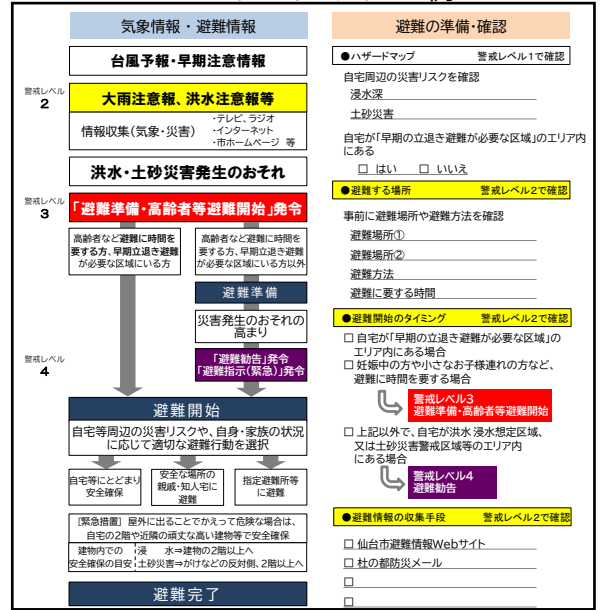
気象情報・避難情報

台風予報・早期注意情報

警戒レベル
2

大雨注意報、洪水注意報等

情報収集(気象・災害)
・テレビ、ラジオ
・インターネット
・市ホームページ 等

洪水・土砂災害発生のおそれ

警戒レベル
3

「避難準備・高齢者等避難開始」発令

高齢者など避難に時間を要する方、早期立退き避難が必要な区域にいる方

高齢者など避難に時間を要する方、早期立退き避難が必要な区域にいる方以外

避難準備

災害発生のおそれの高まり

警戒レベル
4

「避難勧告」発令
「避難指示(緊急)」発令

避難開始

自宅等周辺の災害リスクや、自身・家族の状況に応じて適切な避難行動を選択

自宅等にとどまり安全確保

安全な場所の親戚・知人宅に避難

指定避難所等に避難

[緊急措置] 屋外に出ることでかえって危険な場合は、自宅の2階や近隣の頑丈な高い建物で安全確保

建物内での安全確保の目安
浸　水⇒建物の2階以上へ
土砂災害⇒がけなどの反対側、2階以上へ

避難完了

避難の準備・確認

●ハザードマップ　警戒レベル1で確認

自宅周辺の災害リスクを確認
浸水深
土砂災害

自宅が「早期の立退き避難が必要な区域」のエリア内にある
□ はい　□ いいえ

●避難する場所　警戒レベル2で確認

事前に避難場所や避難方法を確認
避難場所①
避難場所②
避難方法
避難に要する時間

●避難開始のタイミング　警戒レベル2で確認

□ 自宅が「早期の立退き避難が必要な区域」のエリア内にある場合
□ 妊娠中の方や小さなお子様連れの方など、避難に時間を要する場合

警戒レベル3
避難準備・高齢者等避難開始

□ 上記以外で、自宅が洪水浸水想定区域、又は土砂災害警戒区域等のエリア内にある場合

警戒レベル4
避難勧告

●避難情報の収集手段　警戒レベル2で確認

□ 仙台市避難情報Webサイト
□ 杜の都防災メール
□
□